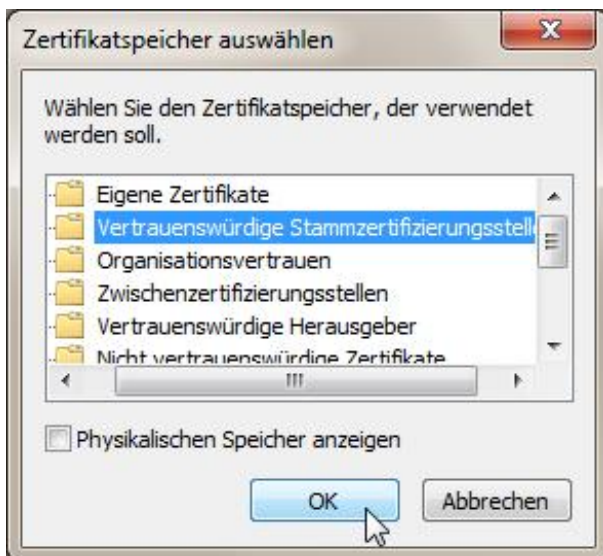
Zertifikatspeicher auswählen

Wählen Sie den Zertifikatspeicher, der verwendet werden soll.

Eigene Zertifikate
Vertrauenswürdige Stammzertifizierungsstell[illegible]
Organisationsvertrauen
Zwischenzertifizierungsstellen
Vertrauenswürdige Herausgeber
Nicht vertrauenswürdige Zertifikate

Physikalischen Speicher anzeigen

OK
Abbrechen